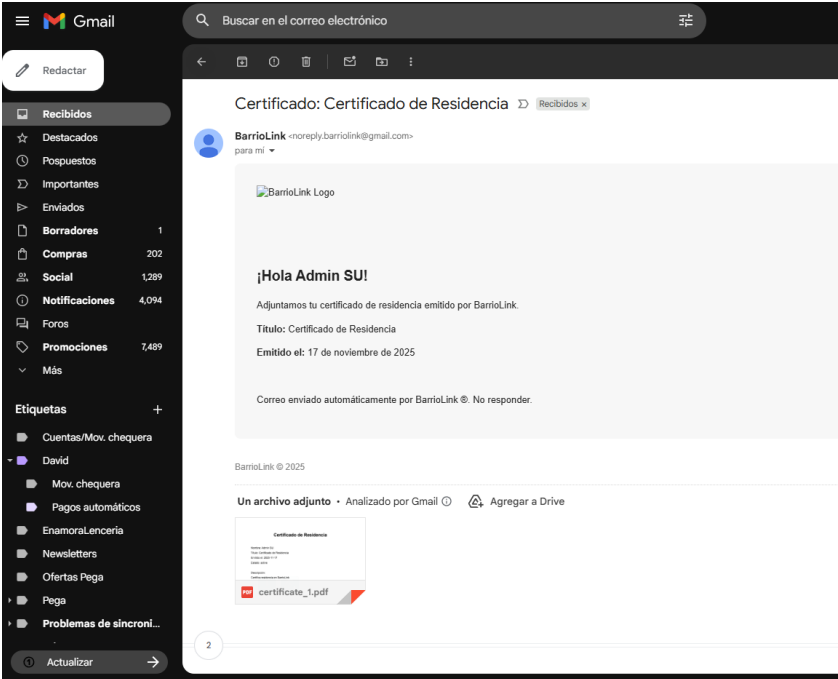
Gmail

Buscar en el correo electrónico

Redactar

Recibidos
Destacados
Pospuestos
Importantes
Enviados
Borradores 1
Compras 202
Social 1,289
Notificaciones 4,094
Foros
Promociones 7,489
Más

Etiquetas +
Cuentas/Mov. chequera
David
Mov. chequera
Pagos automáticos
EnamoraLenceria
Newsletters
Ofertas Pega
Pega
Problemas de sincroni...

Actualizar

Certificado: Certificado de Residencia Recibidos ×

BarrioLink <noreply.barriolink@gmail.com>
para mí

BarrioLink Logo

¡Hola Admin SU!

Adjuntamos tu certificado de residencia emitido por BarrioLink.

Título: Certificado de Residencia

Emitido el: 17 de noviembre de 2025

Correo enviado automáticamente por BarrioLink ®. No responder.

BarrioLink © 2025

Un archivo adjunto • Analizado por Gmail Agregar a Drive

Certificado de Residencia

PDF certificate_1.pdf

2